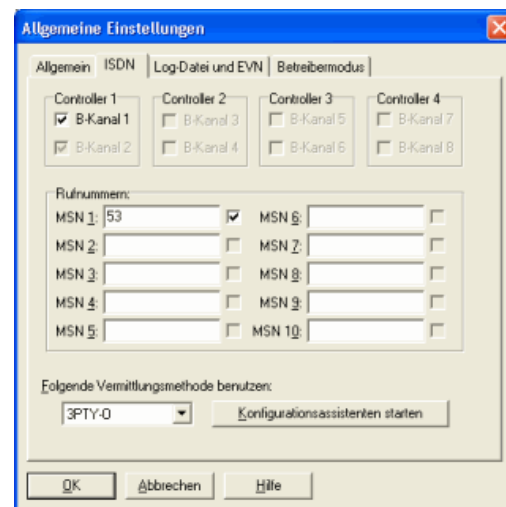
Allgemeine Einstellungen

Allgemein | ISDN | Log-Datei und EVN | Betreibermodus

Controller 1
B-Kanal 1
B-Kanal 2

Controller 2
B-Kanal 3
B-Kanal 4

Controller 3
B-Kanal 5
B-Kanal 6

Controller 4
B-Kanal 7
B-Kanal 8

Rufnummern:
MSN 1: 53
MSN 2:
MSN 3:
MSN 4:
MSN 5:
MSN 6:
MSN 7:
MSN 8:
MSN 9:
MSN 10:

Folgende Vermittlungsmethode benutzen:
3PTY-O
Konfigurationsassistenten starten

OK
Abbrechen
Hilfe